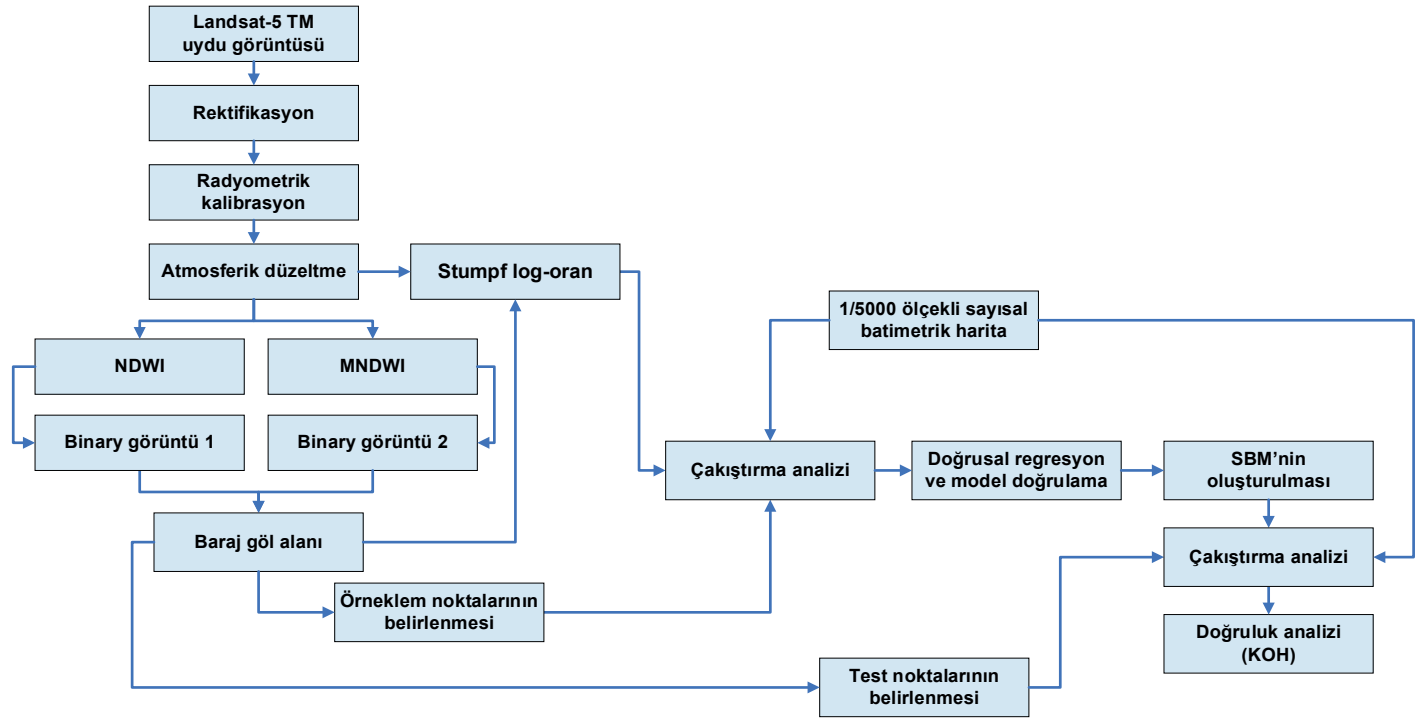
Landsat-5 TM uydu görüntüsü

Rektifikasyon

Radyometrik kalibrasyon

Atmosferik düzeltme

Stumpf log-oran

1/5000 ölçekli sayısal batimetrik harita

NDWI

MNDWI

Binary görüntü 1

Binary görüntü 2

Çakıştırma analizi

Doğrusal regresyon ve model doğrulama

SBM'nin oluşturulması

Baraj göl alanı

Çakıştırma analizi

Örneklem noktalarının belirlenmesi

Doğruluk analizi (KOH)

Test noktalarının belirlenmesi